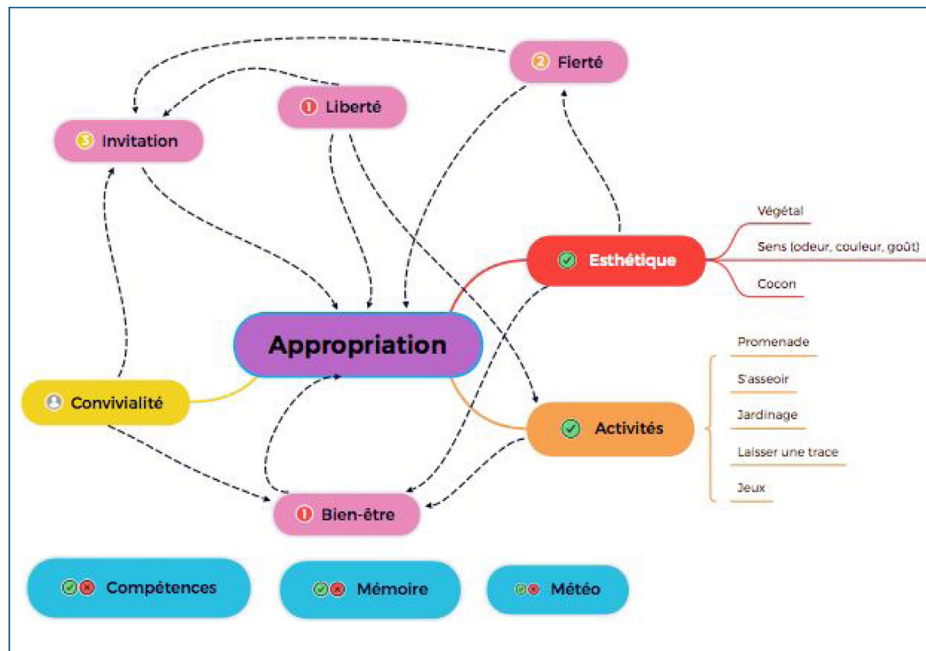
2 Fierté

1 Liberté

3 Invitation

Esthétique

Végétal

Sens (odeur, couleur, goût)

Cocon

Appropriation

Promenade

S'asseoir

Jardinage

Laisser une trace

Jeux

Convivialité

Activités

1 Bien-être

Compétences

Mémoire

Météo